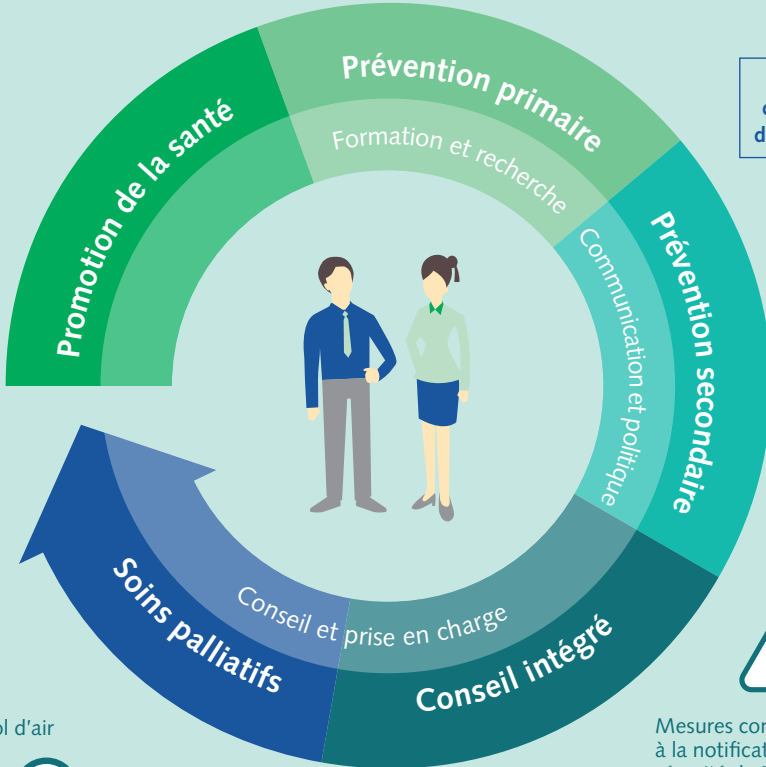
Promotion de la santé

Prévention primaire

Formation et recherche

Prévention secondaire

Communication et politique

Conseil intégré

Conseil et prise en charge

Soins palliatifs

c
d

ol d'air

Mesures con
à la notificat